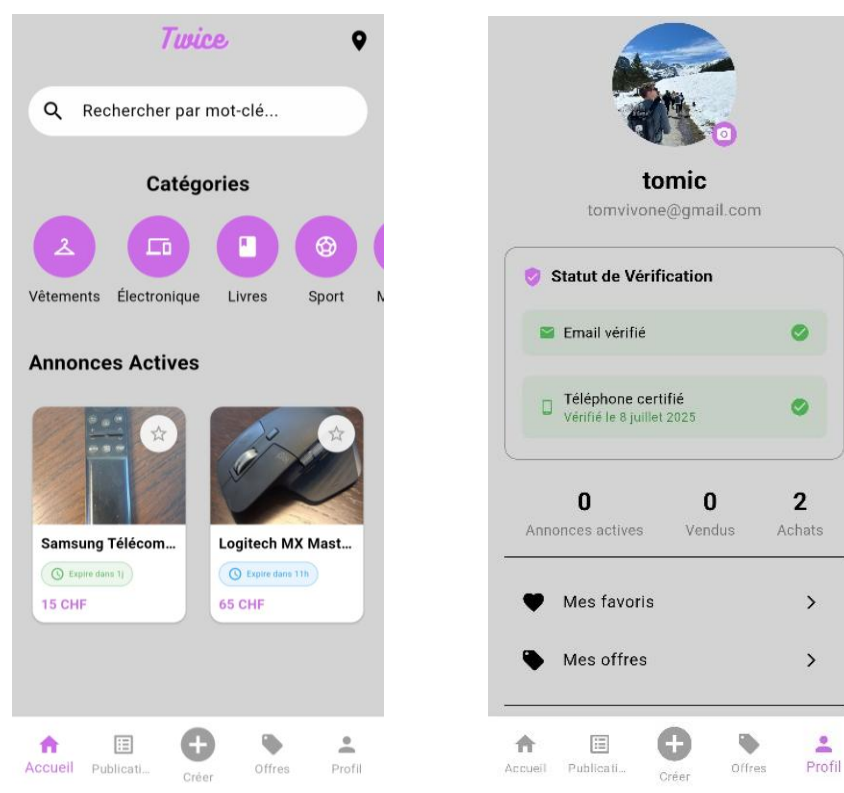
Twice

Rechercher par mot-clé...

Catégories

Vêtements Électronique Livres Sport M

Annonces Actives

Samsung Télécom...
Expire dans 1j
15 CHF

Logitech MX Mast...
Expire dans 11h
65 CHF

Accueil Publicati... Créer Offres Profil

tomic
tomvivone@gmail.com

Statut de Vérification

Email vérifié

Téléphone certifié
Vérifié le 8 juillet 2025

| 0 | 0 | 2 |
|---|---|---|
| Annonces actives | Vendus | Achats |

Mes favoris

Mes offres

Accueil Publicati... Créer Offres Profil